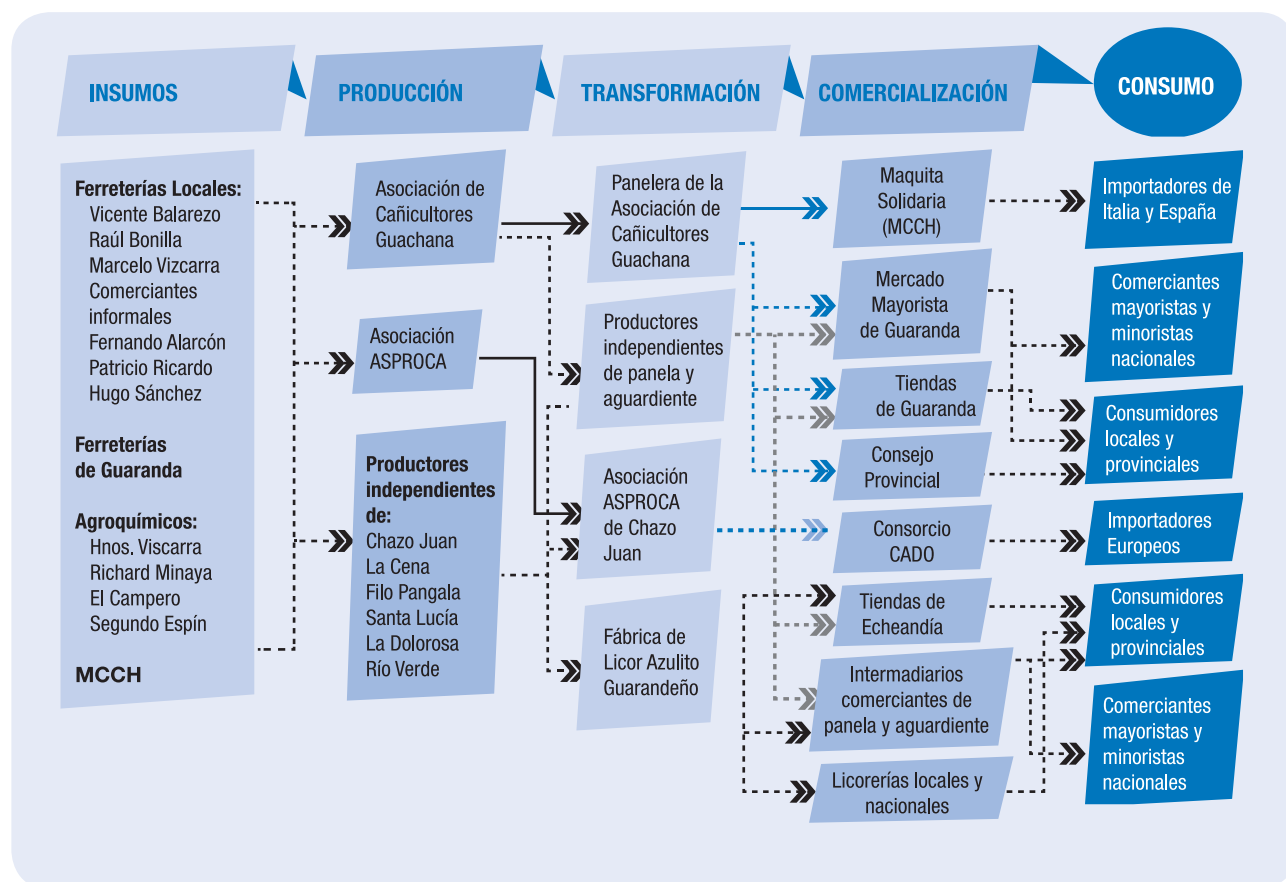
INSUMOS

PRODUCCIÓN

TRANSFORMACIÓN

COMERCIALIZACIÓN

CONSUMO

Ferreterías Locales:
Vicente Balarezo
Raúl Bonilla
Marcelo Vizcarra
Comerciantes informales
Fernando Alarcón
Patricio Ricardo
Hugo Sánchez

Ferreterías de Guaranda

Agroquímicos:
Hnos. Viscarra
Richard Minaya
El Campero
Segundo Espín

MCCH

Asociación de Cañicultores Guachana

Asociación ASPROCA

Productores independientes de:
Chazo Juan
La Cena
Filo Pangala
Santa Lucía
La Dolorosa
Río Verde

Panelera de la Asociación de Cañicultores Guachana

Productores independientes de panela y aguardiente

Asociación ASPROCA de Chazo Juan

Fábrica de Licor Azulito Guarandeño

Maquita Solidaria (MCCH)

Mercado Mayorista de Guaranda

Tiendas de Guaranda

Consejo Provincial

Consorcio CADO

Tiendas de Echeandía

Intermadiarios comerciantes de panela y aguardiente

Licorerías locales y nacionales

Importadores de Italia y España

Comerciantes mayoristas y minoristas nacionales

Consumidores locales y provinciales

Importadores Europeos

Consumidores locales y provinciales

Comerciantes mayoristas y minoristas nacionales